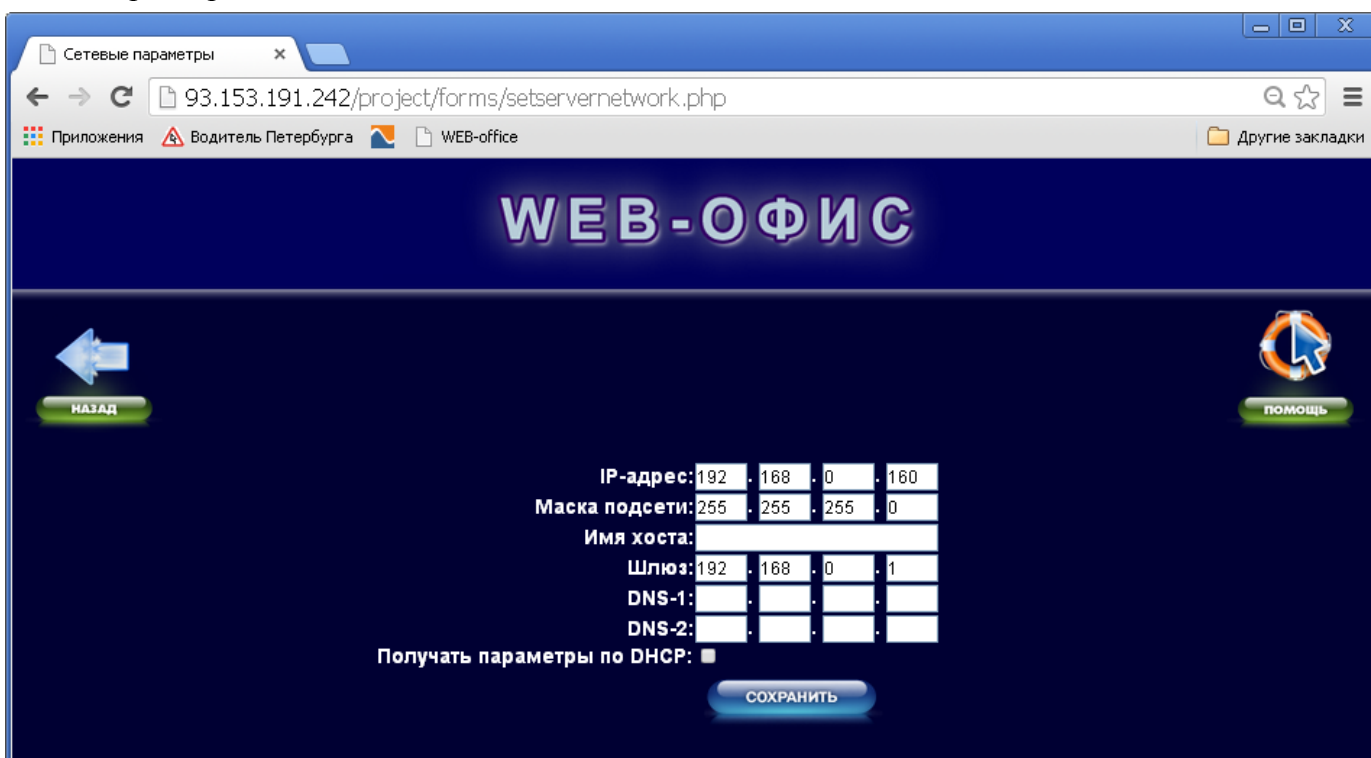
Сетевые параметры ×

93.153.191.242/project/forms/setservernetwork.php

Приложения Водитель Петербурга WEB-office Другие закладки

WEB-ОФИС

НАЗАД

ПОМОЩЬ

IP-адрес: 192 . 168 . 0 . 160
Маска подсети: 255 . 255 . 255 . 0
Имя хоста:
Шлюз: 192 . 168 . 0 . 1
DNS-1: . . .
DNS-2: . . .
Получать параметры по DHCP:

СОХРАНИТЬ